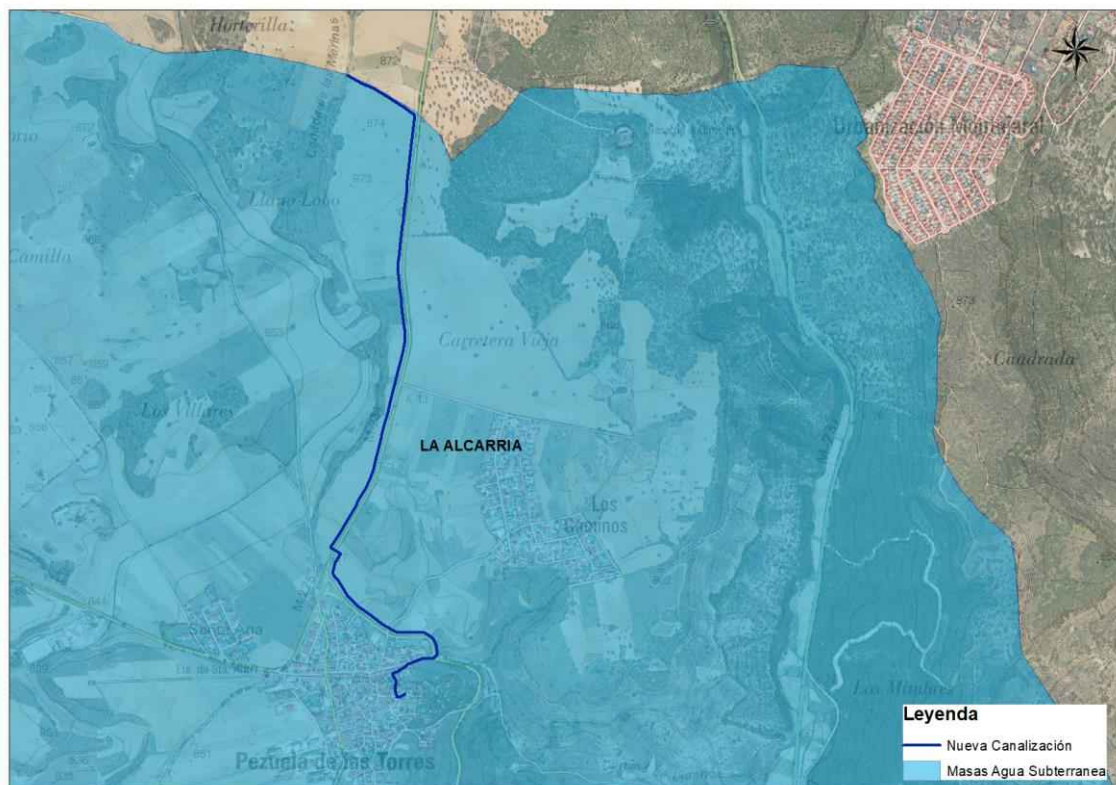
Hortorilla
872
874
Urbanización Monteclaral
Llano Lobo
Camilla
Carretera Vieja
Cuadrada
Los Villares
LA ALCARRIA
Los Caminos
Pezuela de las Torres
Los Mimbres
Leyenda
Nueva Canalización
Masas Agua Subterranea